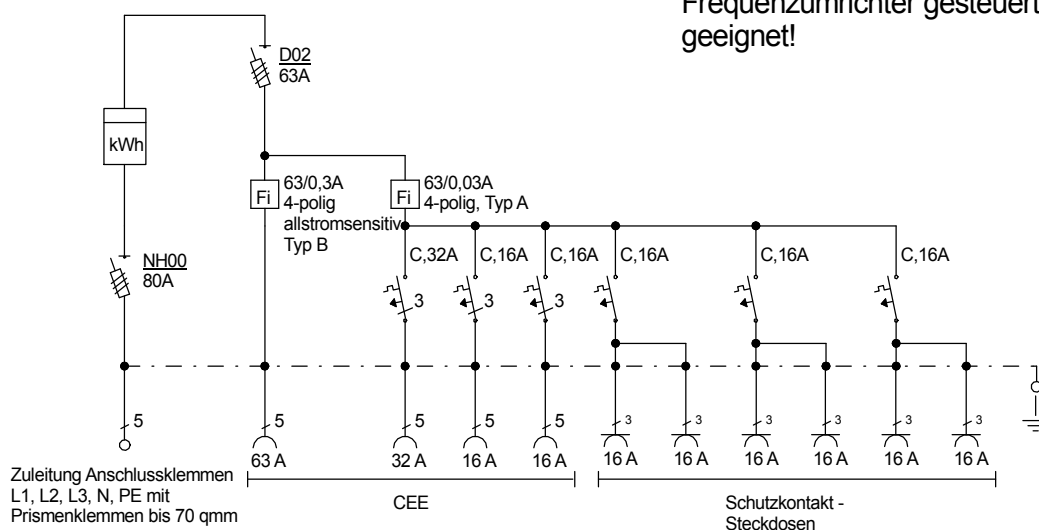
Frequenzumrichter gesteuert
geeignet!

D02
63A

kWh

63/0,3A
4-polig
allstromsensitiv
Typ B

63/0,03A
4-polig, Typ A

Fi

Fi

NH00
80A

C,32A
C,16A
C,16A
C,16A
C,16A
C,16A

3
3
3

5
5
5
5
5

3
3
3
3
3
3

63 A
32 A
16 A
16 A
16 A
16 A
16 A
16 A
16 A
16 A

Zuleitung Anschlussklemmen L1, L2, L3, N, PE mit Prismenklemmen bis 70 qmm

CEE

Schutzkontakt - Steckdosen